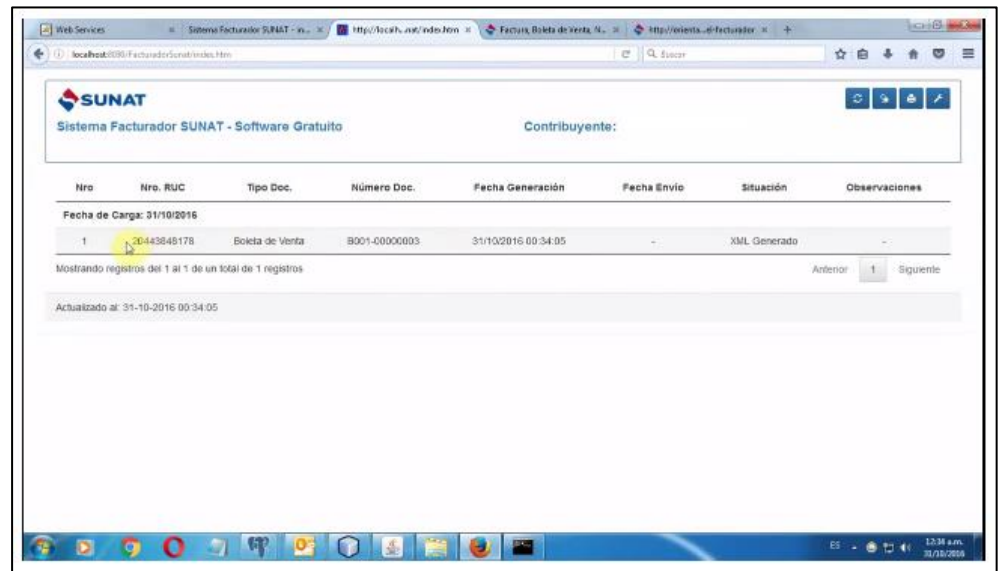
Web Services | Sistema Facturador SUNAT - in... | http://localh...ver/index.htm | Factura, Boleta de Venta, N... | http://orienta...el-facturador | +

localhost:8080/FacturadorSunat/index.htm

Buscar

SUNAT

Sistema Facturador SUNAT - Software Gratuito

Contribuyente:

| Nro | Nro. RUC | Tipo Doc. | Número Doc. | Fecha Generación | Fecha Envío | Situación | Observaciones |
|---|---|---|---|---|---|---|---|
| Fecha de Carga: 31/10/2016 | | | | | | | |
| 1 | 20443848178 | Boleta de Venta | B001-00000003 | 31/10/2016 00:34:05 | - | XML Generado | - |

Mostrando registros del 1 al 1 de un total de 1 registros

Anterior 1 Siguiente

Actualizado al: 31-10-2016 00:34:05

ES 12:34 a.m. 31/10/2016